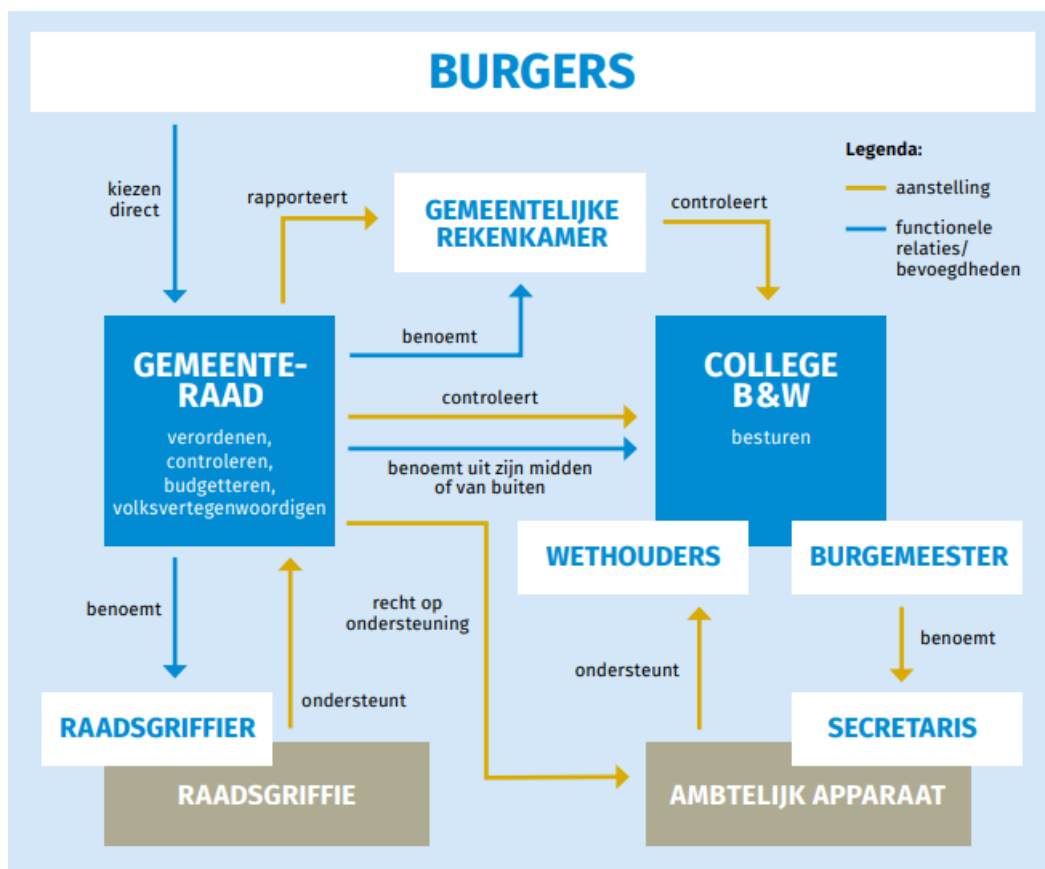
BURGERS

Legenda:
aanstelling
functionele relaties/ bevoegdheden

kiezen direct

rapporteert

GEMEENTELIJKE REKENKAMER

controleert

benoemt

GEMEENTERAAD
verordenen, controleren, budgetteren, volksvertegenwoordigen

controleert

benoemt uit zijn midden of van buiten

COLLEGE B&W
besturen

WETHOUDERS

BURGEMEESTER

benoemt

recht op ondersteuning

benoemt

ondersteunt

ondersteunt

RAADSGRIFFIER

RAADSGRIFFIE

SECRETARIS

AMBTELIJK APPARAAT